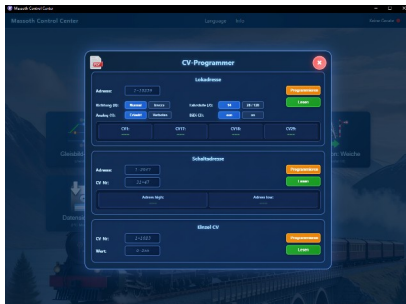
Massoth Control Center

Massoth Control Center

Language Info

CV-Programmer

Lokadresse

Adresse: 1-10239

Programmieren

Lesen

Richtung (0): Normal Invers

Fahrstufe (2): 14 28 / 128

Analog (1): Erlaubt Verboten

RBX (3): aus an

CV1: ----

CV17: ----

CV18: ----

CV29: ----

Schaltadresse

Adresse: 1-2047

CV Nr: 33-47

Programmieren

Lesen

Adresse High:

Adresse Low:

Einzel CV

CV Nr: 1-1027

Wert: 0-255

Programmieren

Lesen

Gleisab

Weiche

Datenb